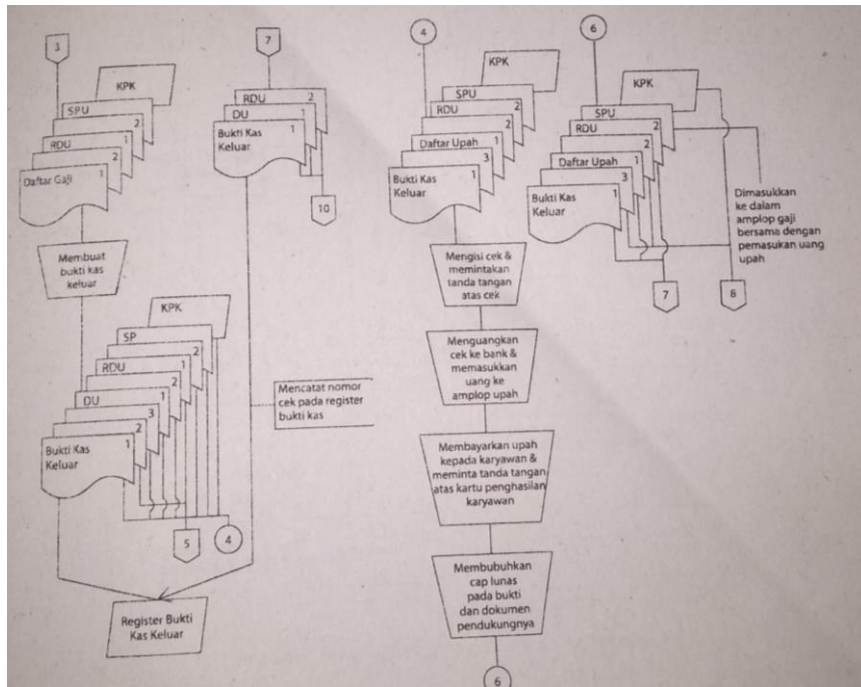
3

KPK
SPU
2
RDU
1
2
Daftar Gaji
1

Membuat bukti kas keluar

KPK
SP
2
RDU
1
2
DU
1
3
2
Bukti Kas Keluar
1

5
4

Register Bukti Kas Keluar

7

RDU
2
DU
1
Bukti Kas Keluar
1

10

Mencatat nomor cek pada register bukti kas

4

KPK
SPU
RDU
2
Daftar Upah
1
2
3
Bukti Kas Keluar
1

Mengisi cek & memintakan tanda tangan atas cek

Menguangkan cek ke bank & memasukkan uang ke amplop upah

Membayarkan upah kepada karyawan & meminta tanda tangan atas kartu penghasilan karyawan

Membubuhkan cap lunas pada bukti dan dokumen pendukungnya

6

6

KPK
SPU
RDU
2
2
Daftar Upah
1
3
Bukti Kas Keluar
1

Dimasukkan ke dalam amplop gaji bersama dengan pemasukan uang upah

7
8